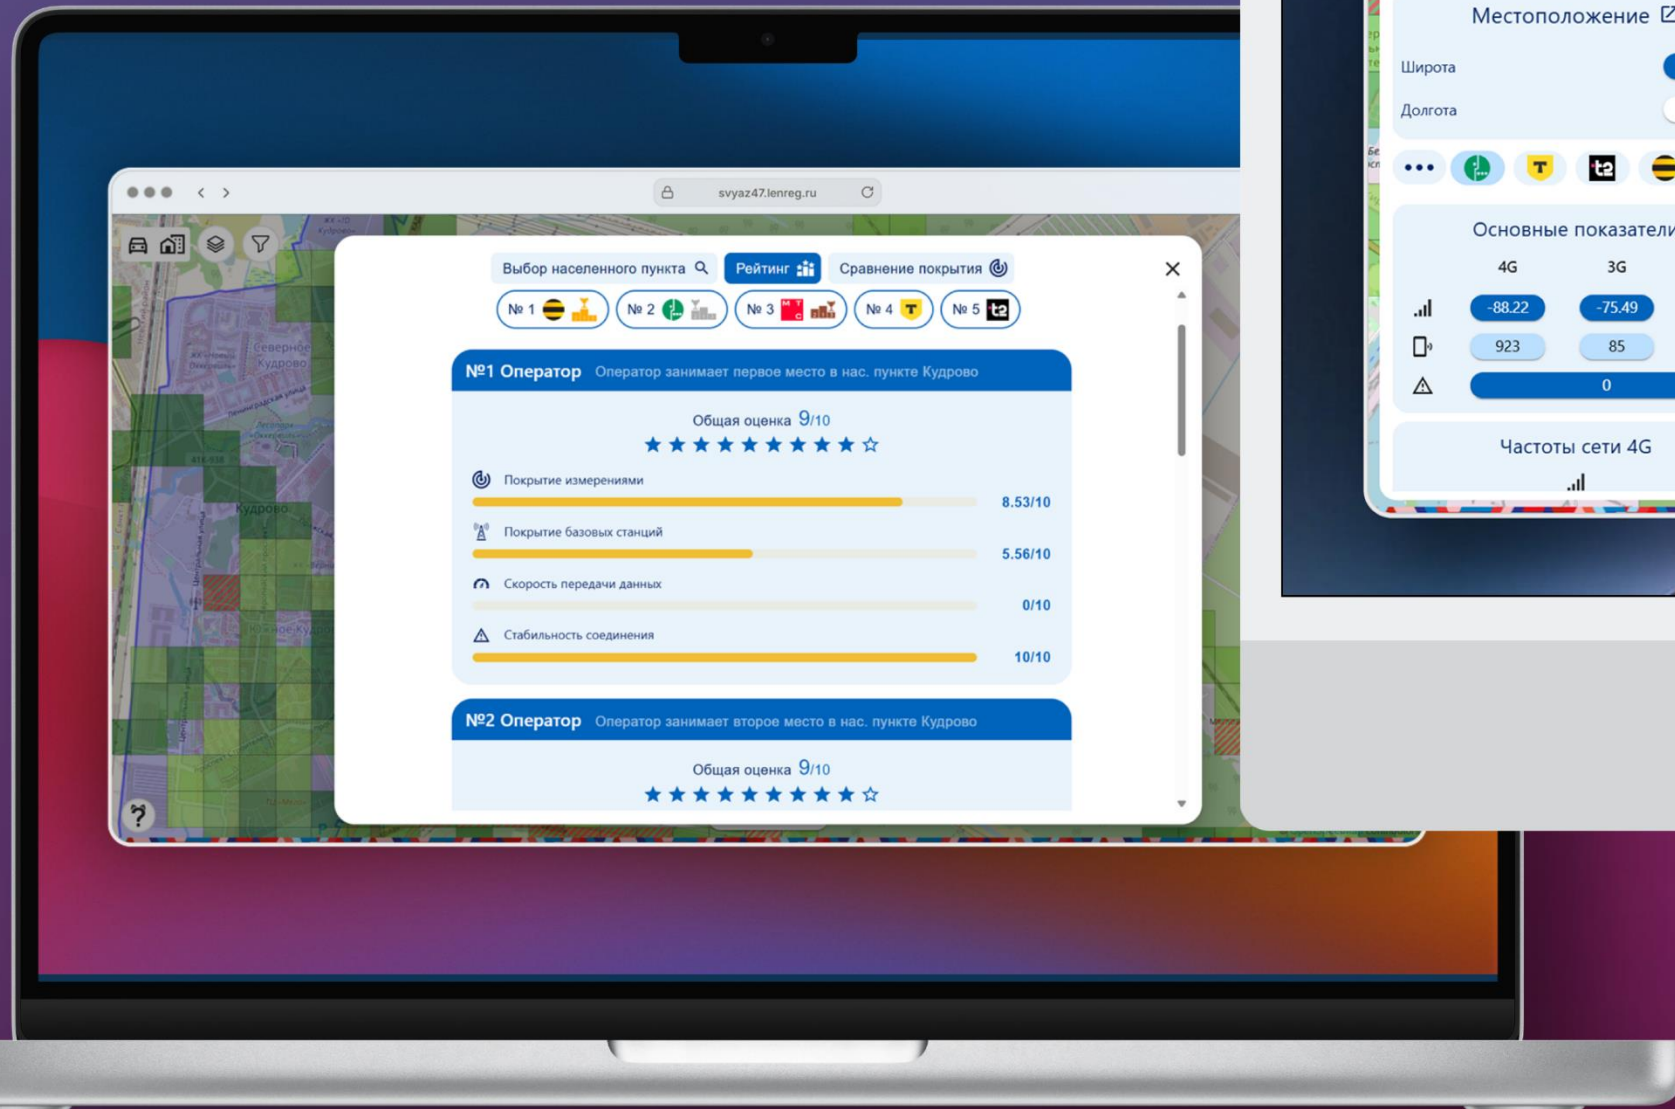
svyaz47.lenreg.ru

Выбор населенного пункта
Рейтинг
Сравнение покрытия

№ 1
№ 2
№ 3
№ 4
№ 5

№1 Оператор Оператор занимает первое место в нас. пункте Кудрово

Общая оценка 9/10

Покрытие измерениями 8.53/10
Покрытие базовых станций 5.56/10
Скорость передачи данных 0/10
Стабильность соединения 10/10

№2 Оператор Оператор занимает второе место в нас. пункте Кудрово

Общая оценка 9/10

Северное Кудрово
Кудрово
Южное Кудрово

Местоположение
Широта
Долгота

Основные показатели
| | 4G | 3G |
|---|---|---|
| | -88.22 | -75.49 |
| | 923 | 85 |
| | 0 | |

Частоты сети 4G